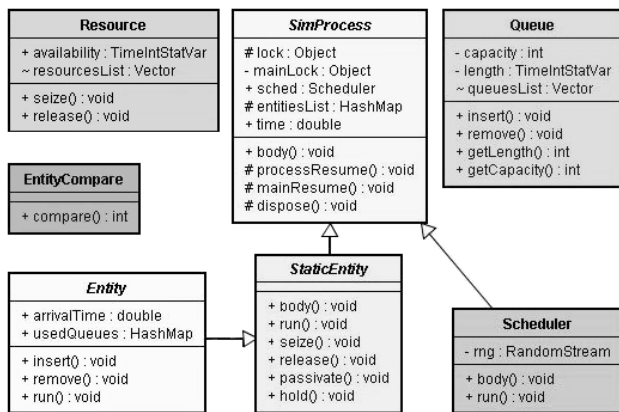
Resource

+ availability : TimeIntStatVar
~ resourcesList : Vector

+ seize() : void
+ release() : void

SimProcess

# lock : Object
- mainLock : Object
+ sched : Scheduler
# entitiesList : HashMap
+ time : double

+ body() : void
# processResume() : void
# mainResume() : void
# dispose() : void

Queue

- capacity : int
- length : TimeIntStatVar
~ queuesList : Vector

+ insert() : void
+ remove() : void
+ getLength() : int
+ getCapacity() : int

EntityCompare

+ compare() : int

Entity

+ arrivalTime : double
+ usedQueues : HashMap

+ insert() : void
+ remove() : void
+ run() : void

StaticEntity

+ body() : void
+ run() : void
+ seize() : void
+ release() : void
+ passivate() : void
+ hold() : void

Scheduler

- rng : RandomStream

+ body() : void
+ run() : void